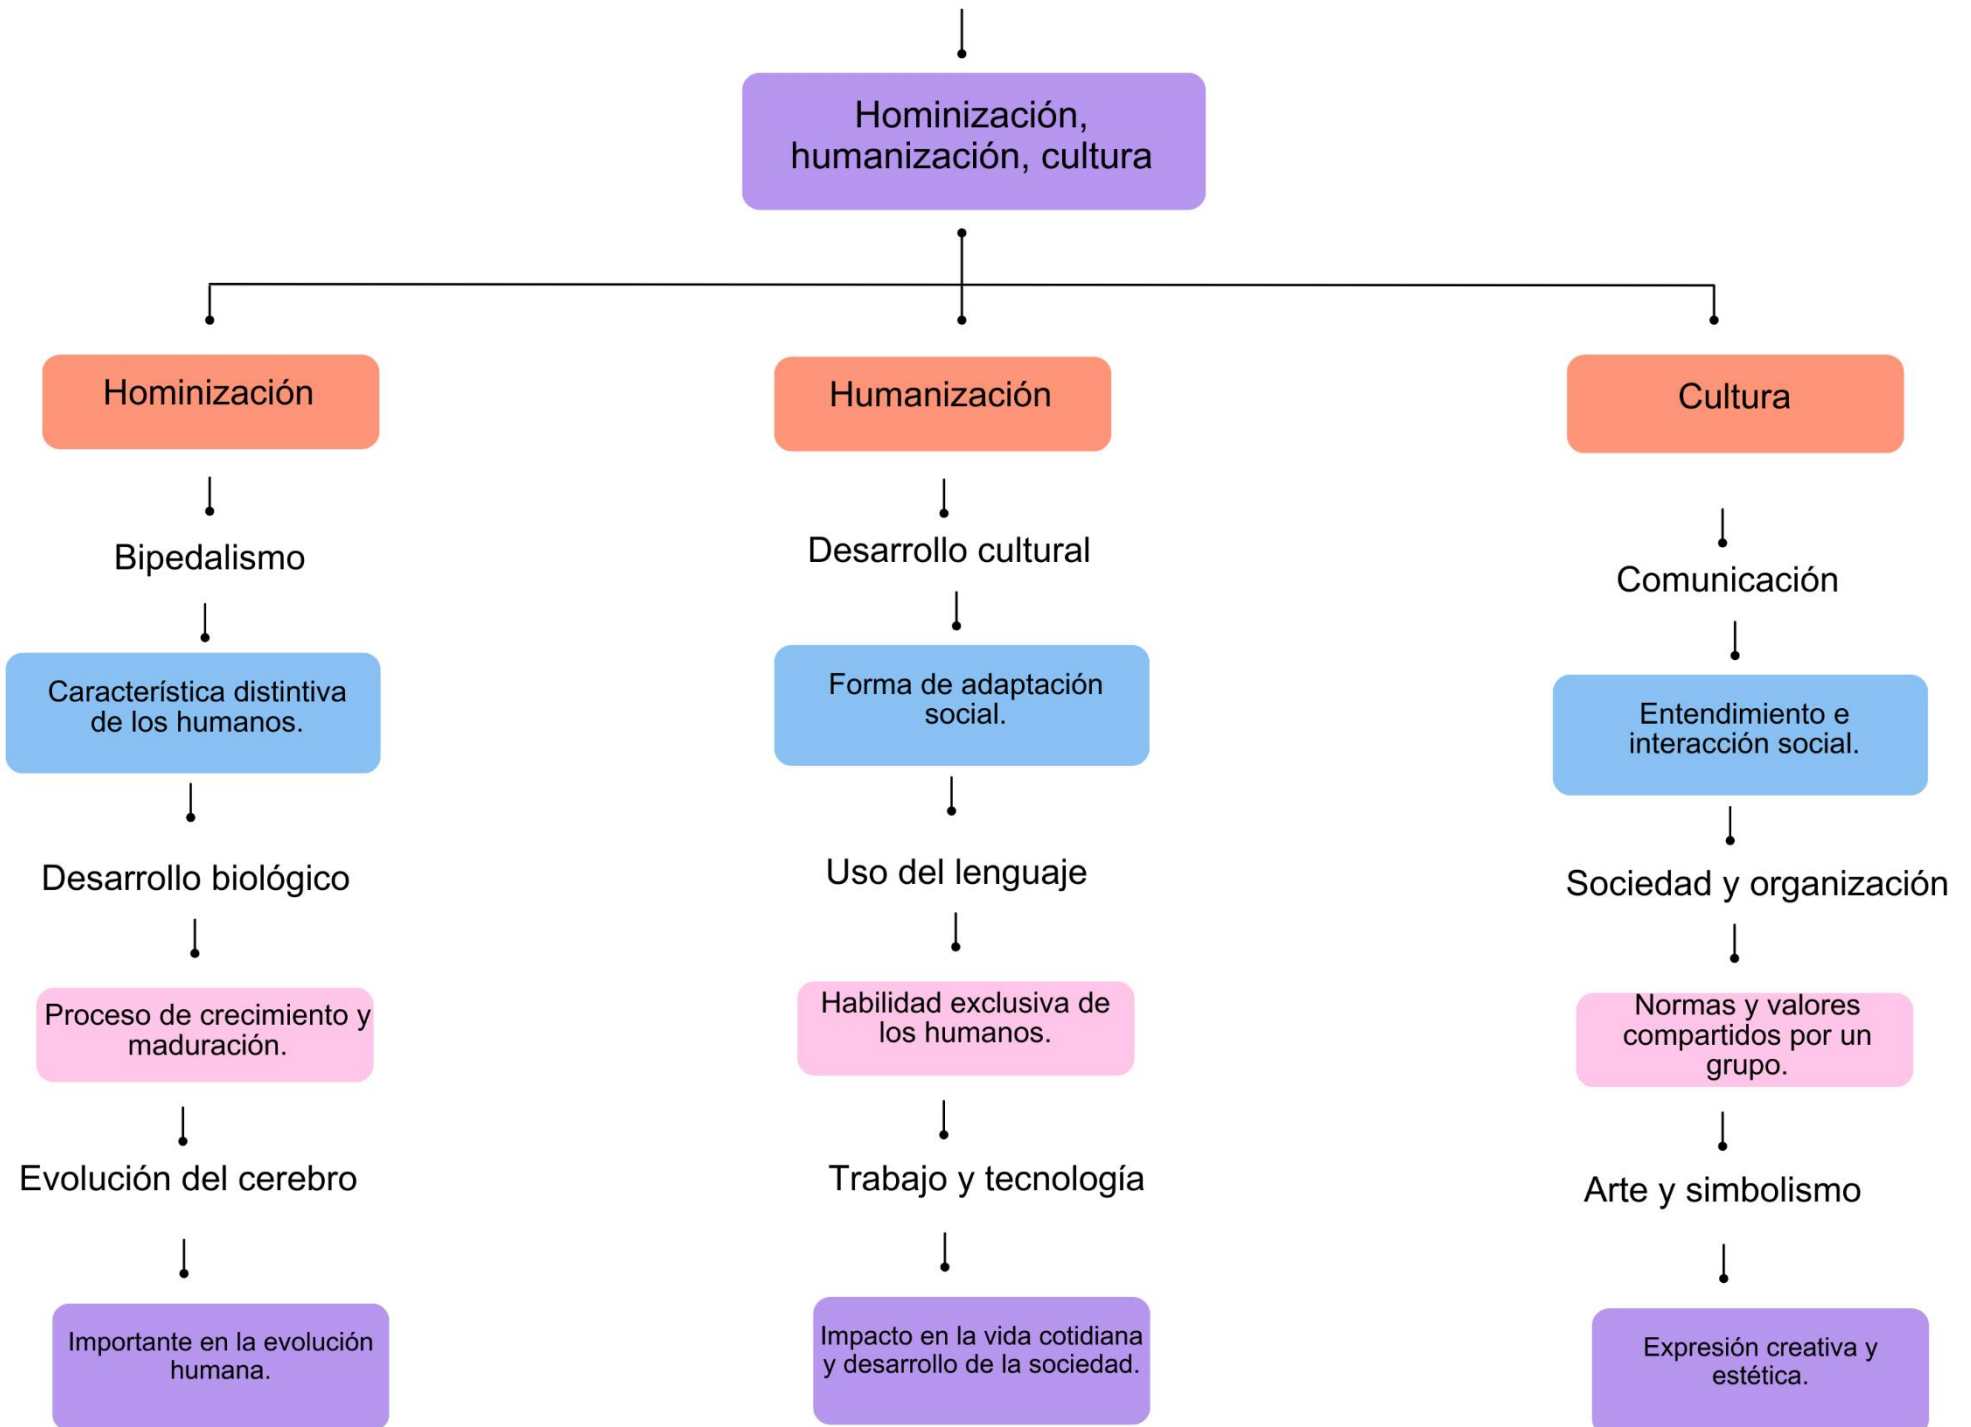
Hominización, humanización, cultura

Hominización

Bipedalismo

Característica distintiva de los humanos.

Desarrollo biológico

Proceso de crecimiento y maduración.

Evolución del cerebro

Importante en la evolución humana.

Humanización

Desarrollo cultural

Forma de adaptación social.

Uso del lenguaje

Habilidad exclusiva de los humanos.

Trabajo y tecnología

Impacto en la vida cotidiana y desarrollo de la sociedad.

Cultura

Comunicación

Entendimiento e interacción social.

Sociedad y organización

Normas y valores compartidos por un grupo.

Arte y simbolismo

Expresión creativa y estética.